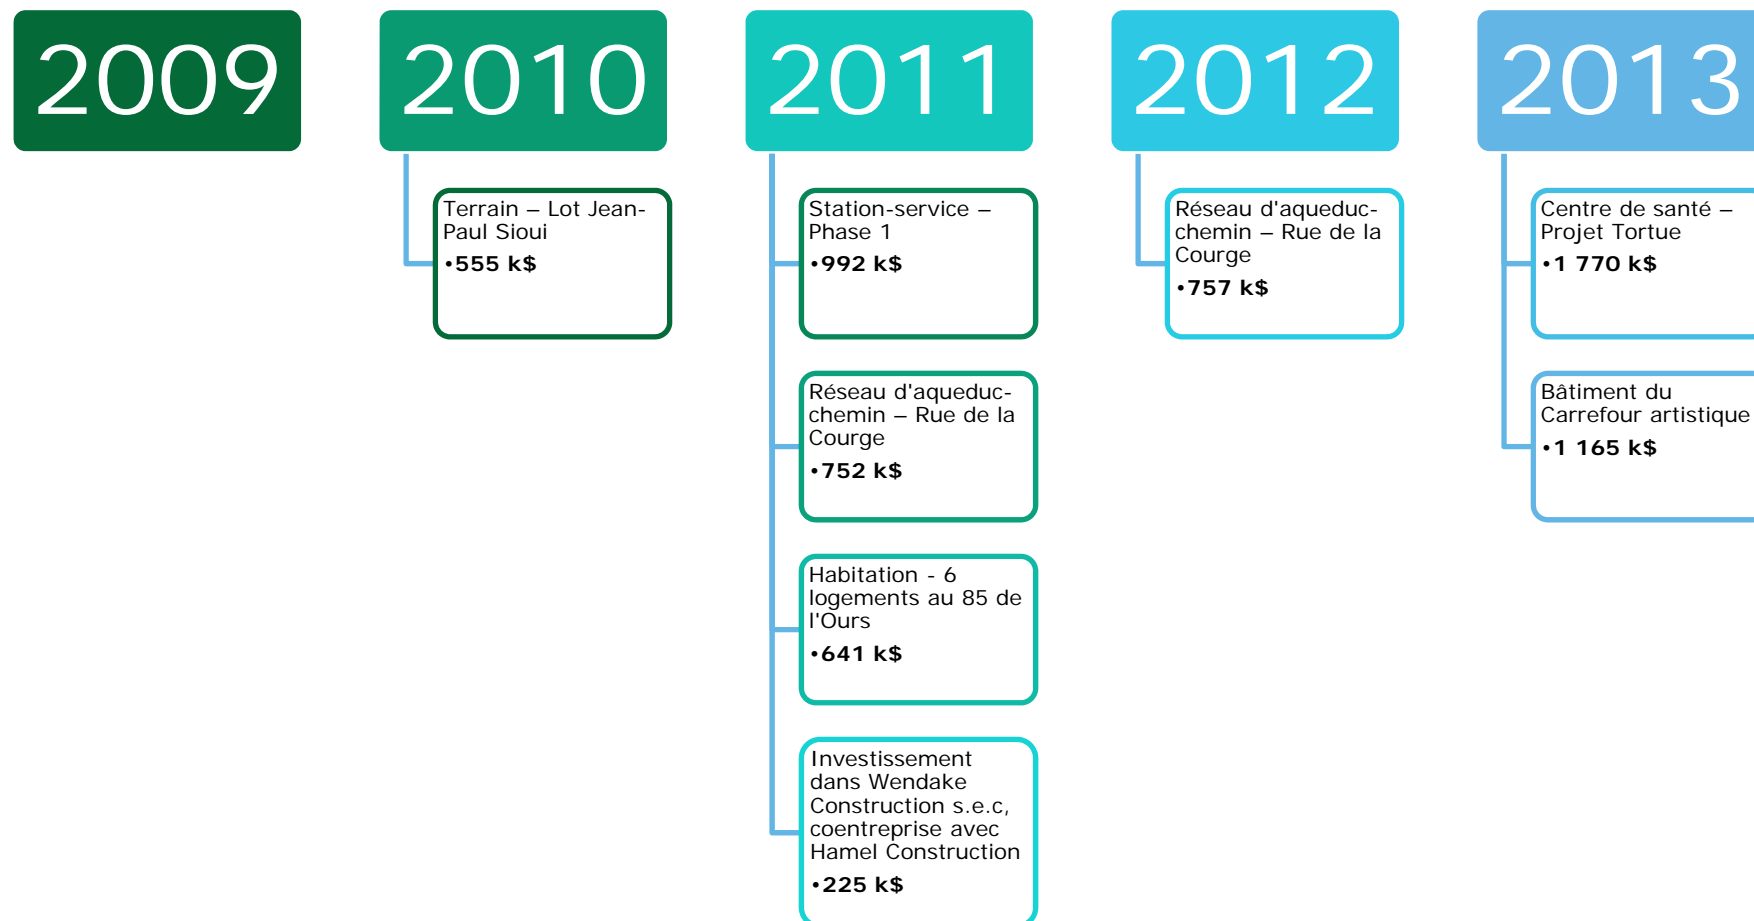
2009

2010

Terrain – Lot Jean-Paul Sioui
•555 k$

2011

Station-service – Phase 1
•992 k$

Réseau d'aqueduc-chemin – Rue de la Courge
•752 k$

Habitation - 6 logements au 85 de l'Ours
•641 k$

Investissement dans Wendake Construction s.e.c, coentreprise avec Hamel Construction
•225 k$

2012

Réseau d'aqueduc-chemin – Rue de la Courge
•757 k$

2013

Centre de santé – Projet Tortue
•1 770 k$

Bâtiment du Carrefour artistique
•1 165 k$